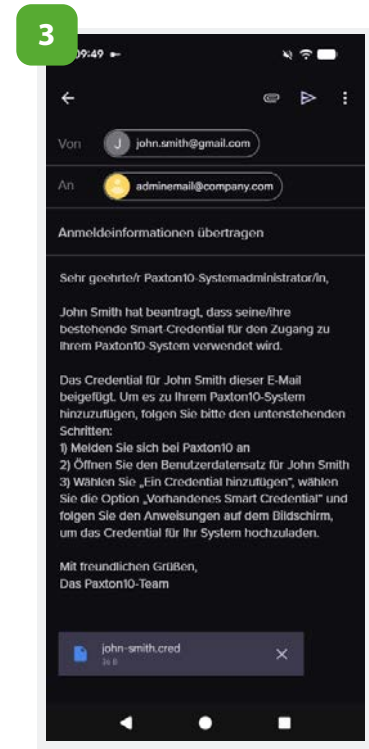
3

09:49

Von J john.smith@gmail.com

An adminemail@company.com

Anmeldeinformationen übertragen

Sehr geehrte/r Paxton10-Systemadministrator/in,

John Smith hat beantragt, dass seine/ihre bestehende Smart-Credential für den Zugang zu Ihrem Paxton10-System verwendet wird.

Das Credential für John Smith dieser E-Mail beigefügt. Um es zu Ihrem Paxton10-System hinzuzufügen, folgen Sie bitte den untenstehenden Schritten:
1) Melden Sie sich bei Paxton10 an
2) Öffnen Sie den Benutzerdatensatz für John Smith
3) Wählen Sie „Ein Credential hinzufügen", wählen Sie die Option „Vorhandenes Smart Credential" und folgen Sie den Anweisungen auf dem Bildschirm, um das Credential für Ihr System hochzuladen.

Mit freundlichen Grüßen,
Das Paxton10-Team

john-smith.cred
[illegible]